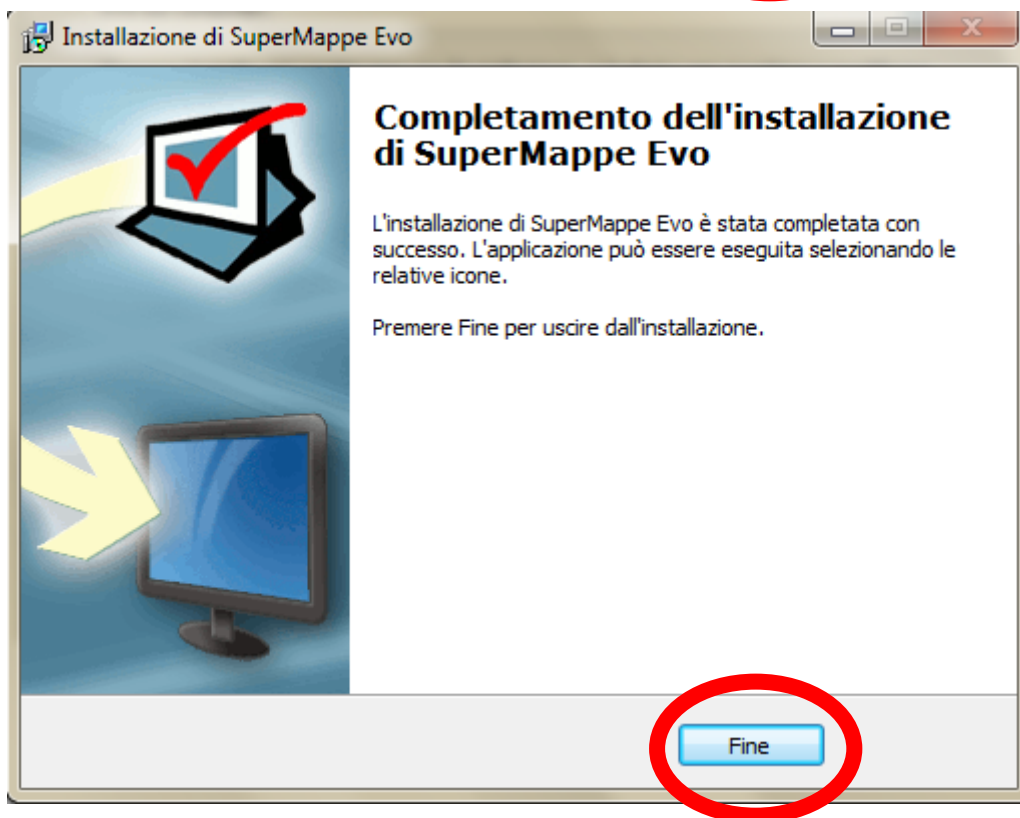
Installazione di SuperMappe Evo

Completamento dell'installazione di SuperMappe Evo

L'installazione di SuperMappe Evo è stata completata con successo. L'applicazione può essere eseguita selezionando le relative icone.

Premere Fine per uscire dall'installazione.

Fine